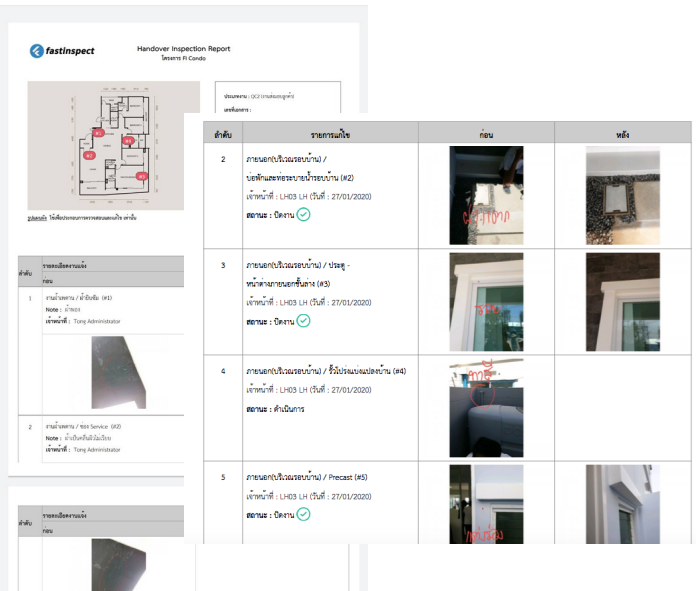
fastinspect

Handover Inspection Report
โครงการ Fi Condo

ประเภทงาน : (IC2 งานส่วนบุคคล)
เลขที่เอกสาร :

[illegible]

| ลำดับ | รายการแก้ไข | ก่อน | หลัง |
|---|---|---|---|
| 2 | ภายนอก(บริเวณรอบบ้าน) / บ่อพักและท่อระบายน้ำรอบบ้าน (#2) เจ้าหน้าที่ : LH03 LH (วันที่ : 27/01/2020) สถานะ : ปิดงาน | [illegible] | |
| 3 | ภายนอก(บริเวณรอบบ้าน) / ประตู - หน้าต่างภายนอกชั้นล่าง (#3) เจ้าหน้าที่ : LH03 LH (วันที่ : 27/01/2020) สถานะ : ปิดงาน | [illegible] | |
| 4 | ภายนอก(บริเวณรอบบ้าน) / รั้วประดับแบ่งแปลงบ้าน (#4) เจ้าหน้าที่ : LH03 LH (วันที่ : 27/01/2020) สถานะ : ดำเนินการ | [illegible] | |
| 5 | ภายนอก(บริเวณรอบบ้าน) / Precast (#5) เจ้าหน้าที่ : LH03 LH (วันที่ : 27/01/2020) สถานะ : ปิดงาน | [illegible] | |

| ลำดับ | รายละเอียดงานแจ้ง ก่อน |
|---|---|
| 1 | งานบ้านทาน / ผ้าอับชื้น (#1) Note : ผ้าพอง เจ้าหน้าที่ : Tong Administrator |
| 2 | งานบ้านทาน / ซอง Service (#2) Note : ผ้าอับชื้นไม่เรียบ เจ้าหน้าที่ : Tong Administrator |

| ลำดับ | รายละเอียดงานแจ้ง ก่อน |
|---|---|